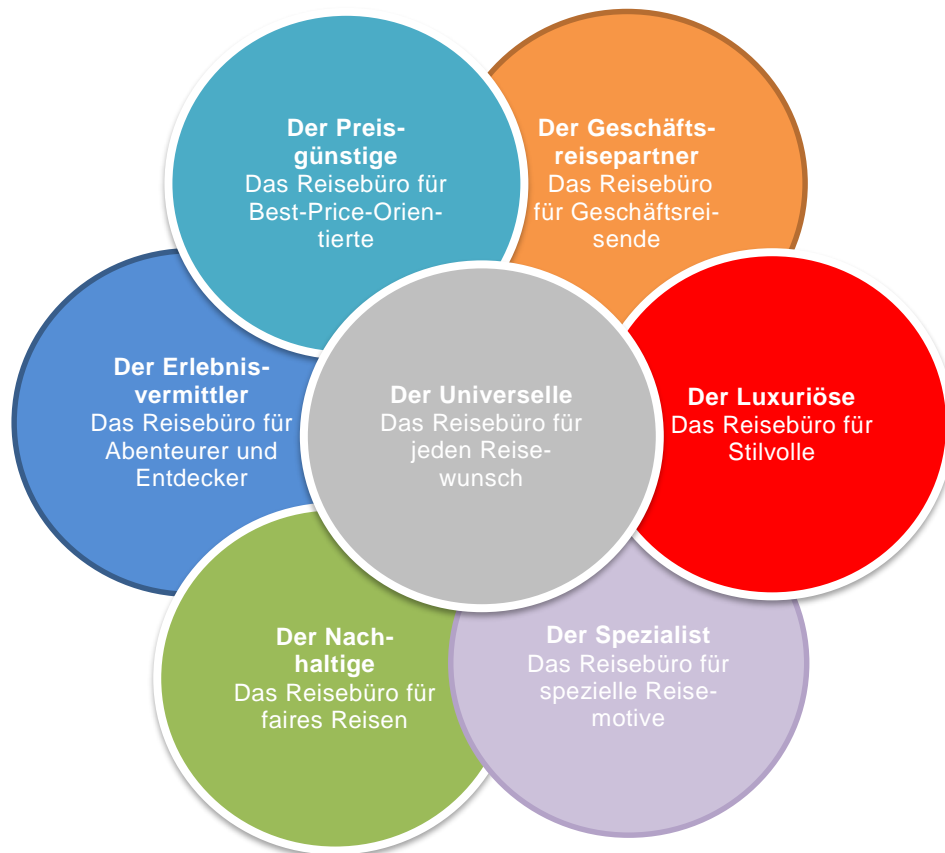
**Der Preisgünstige**
Das Reisebüro für Best-Price-Orientierte

**Der Geschäftsreisepartner**
Das Reisebüro für Geschäftsreisende

**Der Erlebnisvermittler**
Das Reisebüro für Abenteurer und Entdecker

**Der Universelle**
Das Reisebüro für jeden Reisewunsch

**Der Luxuriöse**
Das Reisebüro für Stilvolle

**Der Nachhaltige**
Das Reisebüro für faires Reisen

**Der Spezialist**
Das Reisebüro für spezielle Reisemotive